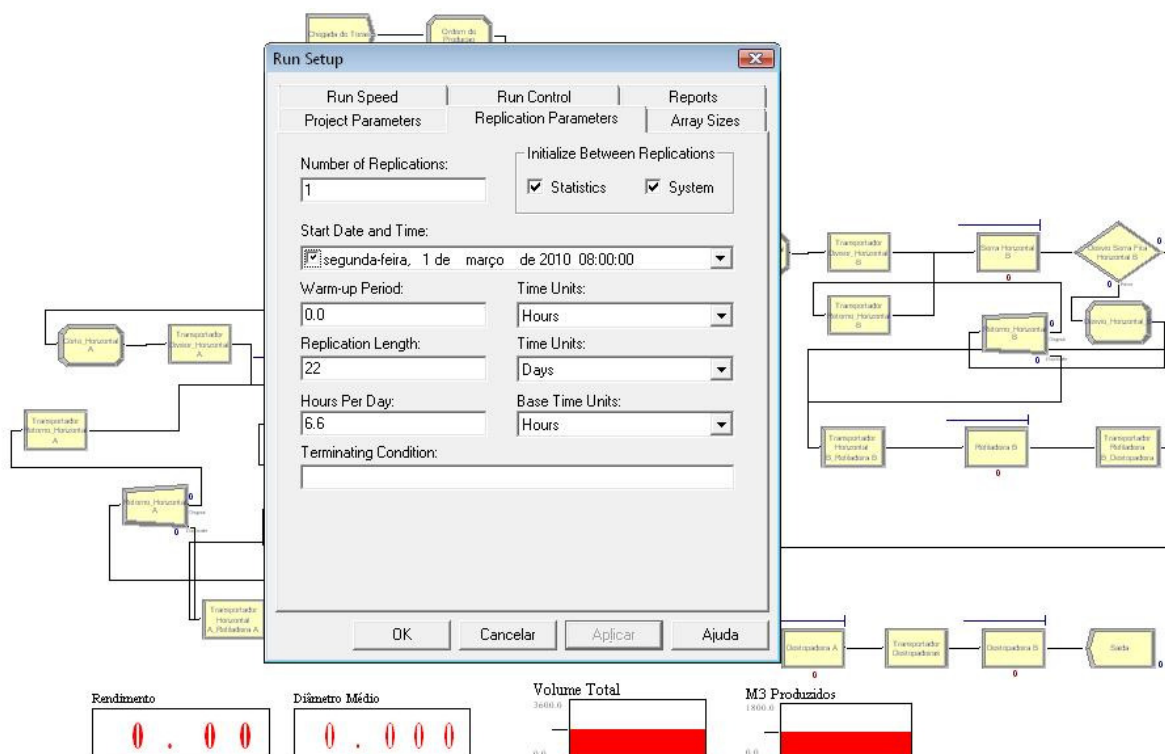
Chegada de Toras
Ordem de Produçao

Run Setup

Run Speed
Run Control
Reports
Project Parameters
Replication Parameters
Array Sizes

Number of Replications:
1

Initialize Between Replications
Statistics
System

Start Date and Time:
segunda-feira, 1 de março de 2010 08:00:00

Warm-up Period:
0.0
Time Units:
Hours

Replication Length:
22
Time Units:
Days

Hours Per Day:
6.6
Base Time Units:
Hours

Terminating Condition:

OK
Cancelar
Aplicar
Ajuda

Transportador Desvio_Horizontal B
Serra Horizontal B
0
Desvio Serra Fila Horizontal B
0
Transportador Retorno_Horizontal B
Desvio_Horizontal
Retorno_Horizontal B
0
Corte_Horizontal A
Transportador Desvio_Horizontal A
Transportador Retorno_Horizontal A
Transportador Horizontal B_Refiladeira B
Refiladeira B
0
Transportador Refiladeira B_Destopadeira
Retorno_Horizontal A
0
0
Transportador Horizontal A_Refiladeira A
Destopadeira A
0
Transportador Destopadeiras
Destopadeira B
0
Saída
0

Rendimento
0 . 0 0
Diâmetro Médio
0 . 0 0 0
Volume Total
3600.0
0.0
M3 Produzidos
1800.0
0.0